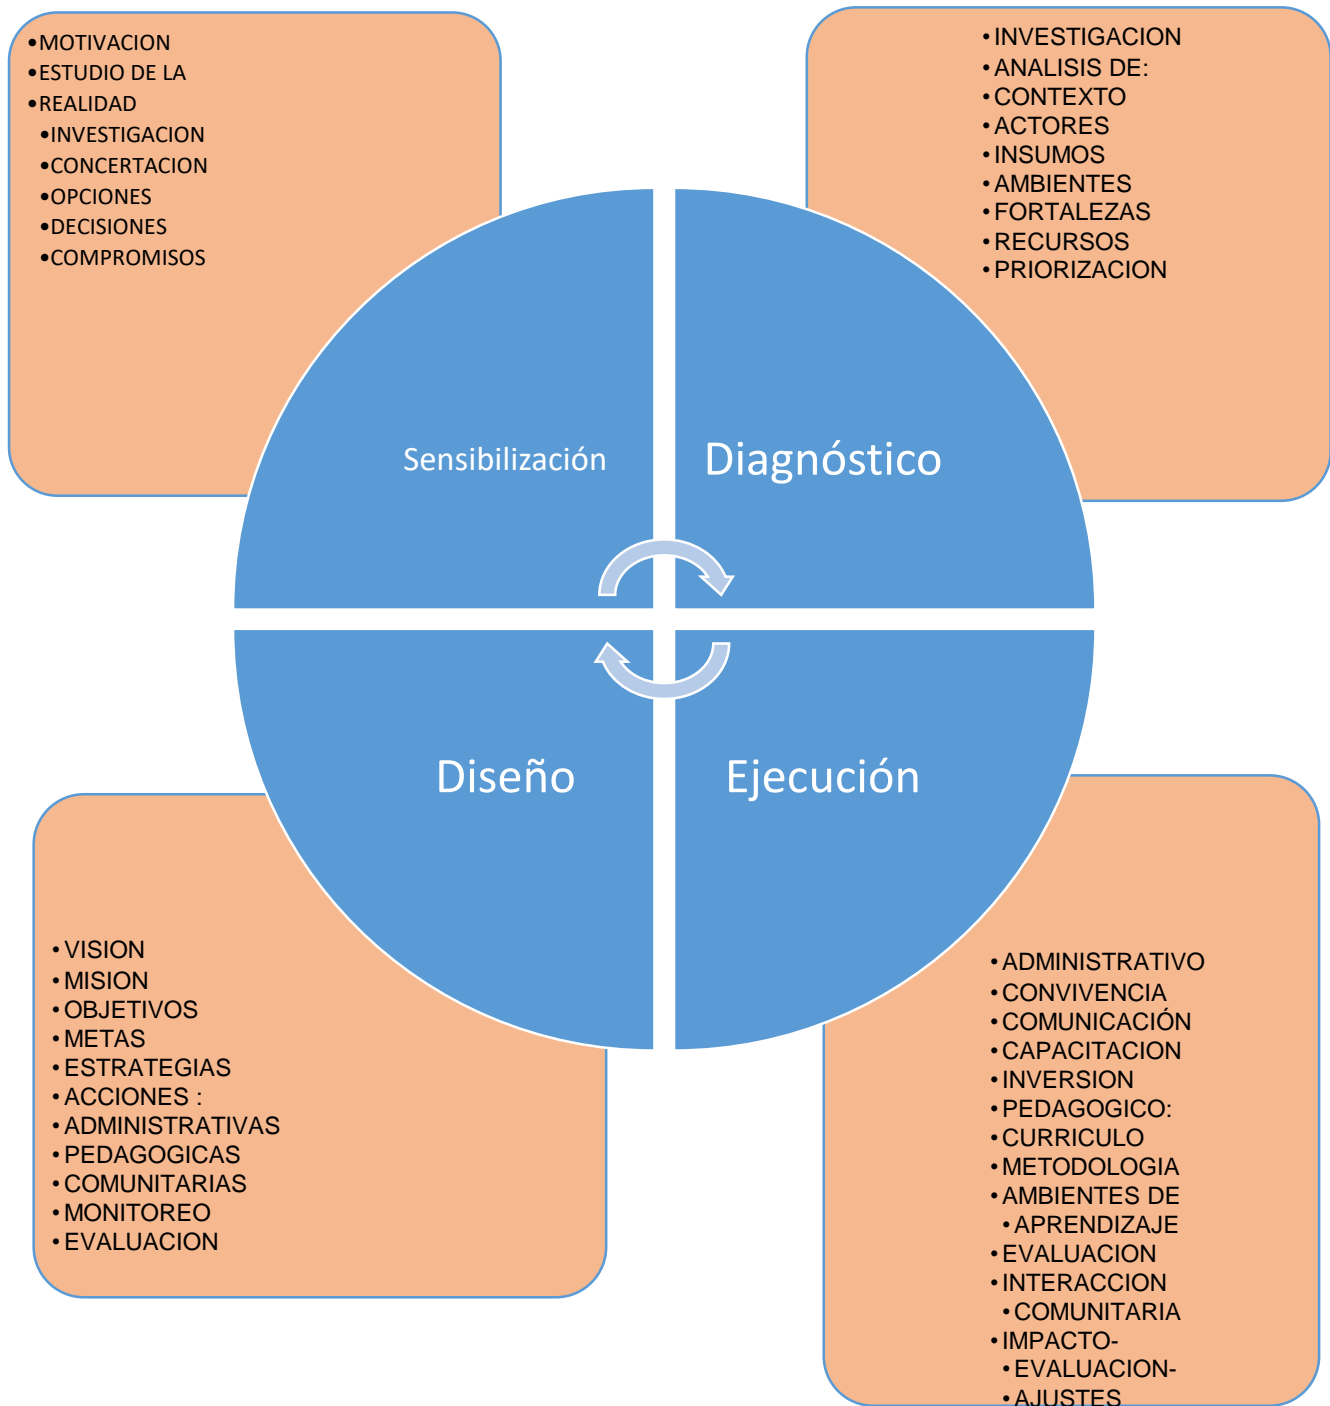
•MOTIVACION
•ESTUDIO DE LA
•REALIDAD
•INVESTIGACION
•CONCERTACION
•OPCIONES
•DECISIONES
•COMPROMISOS

•INVESTIGACION
•ANALISIS DE:
•CONTEXTO
•ACTORES
•INSUMOS
•AMBIENTES
•FORTALEZAS
•RECURSOS
•PRIORIZACION

Sensibilización

Diagnóstico

Diseño

Ejecución

•VISION
•MISION
•OBJETIVOS
•METAS
•ESTRATEGIAS
•ACCIONES :
•ADMINISTRATIVAS
•PEDAGOGICAS
•COMUNITARIAS
•MONITOREO
•EVALUACION

•ADMINISTRATIVO
•CONVIVENCIA
•COMUNICACIÓN
•CAPACITACION
•INVERSION
•PEDAGOGICO:
•CURRICULO
•METODOLOGIA
•AMBIENTES DE
•APRENDIZAJE
•EVALUACION
•INTERACCION
•COMUNITARIA
•IMPACTO-
•EVALUACION-
•AJUSTES